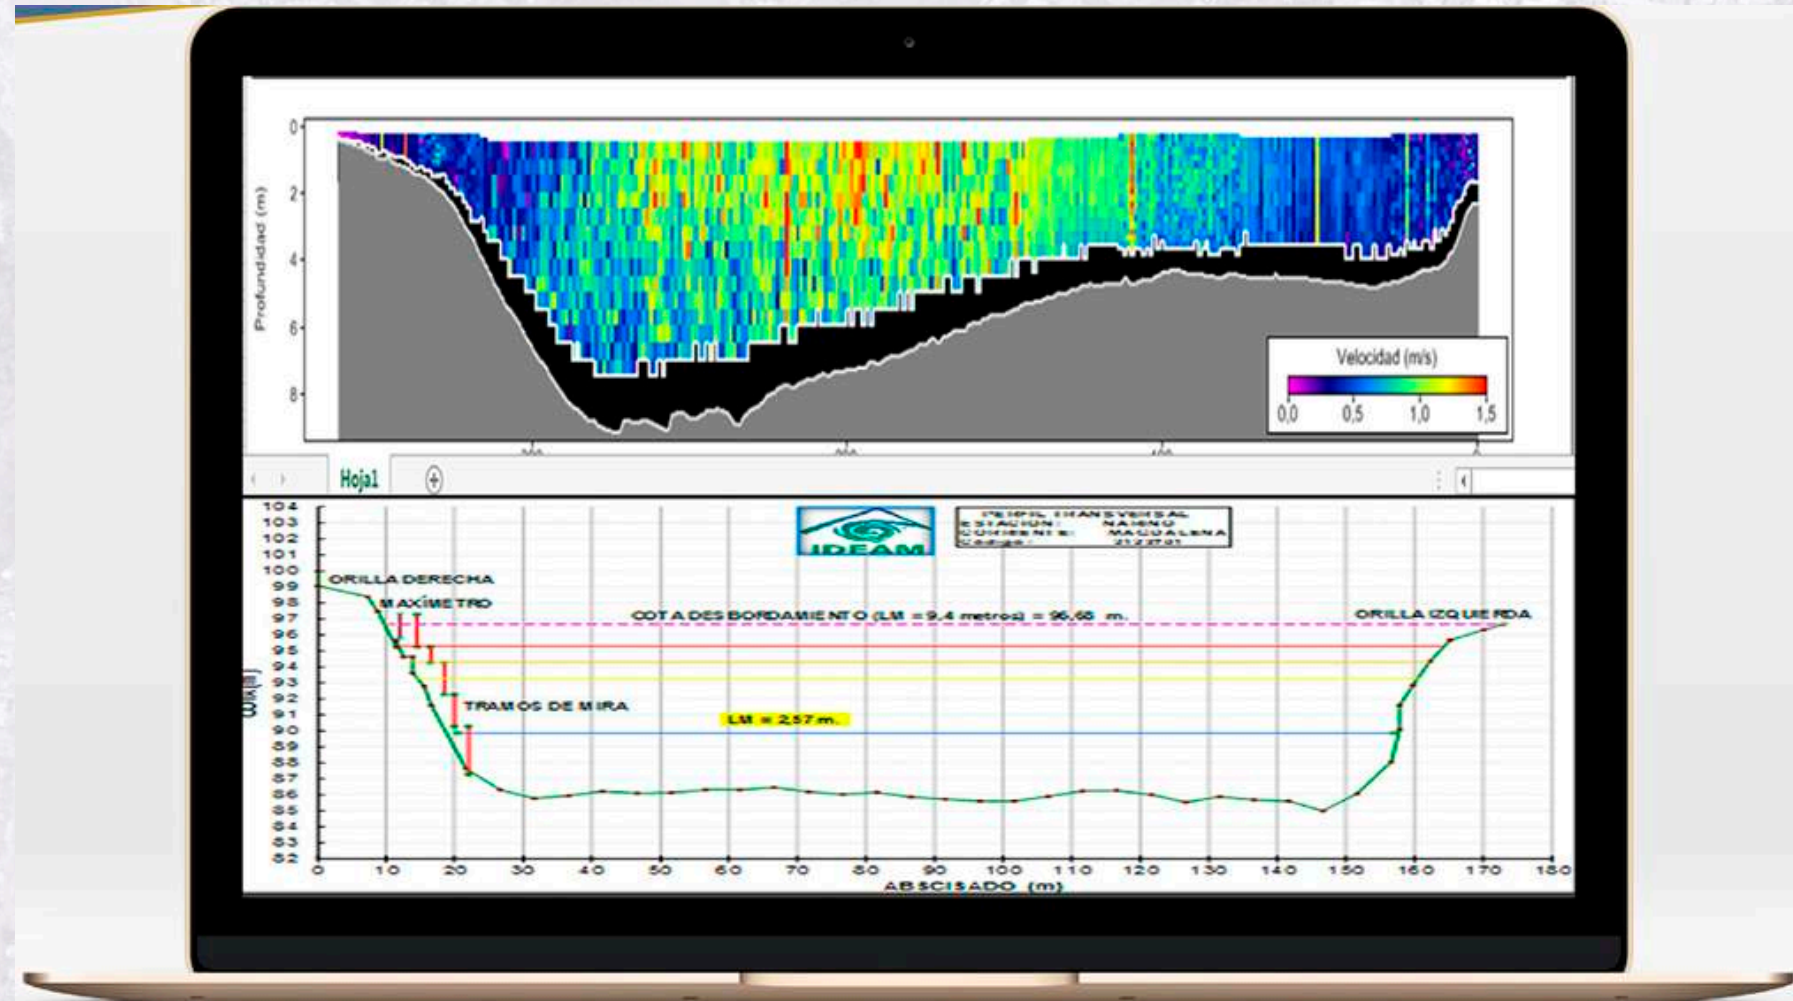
0
2
4
6
8
Profundidad (m)

Velocidad (m/s)
0,0 0,5 1,0 1,5

Hoja1

104
103
102
101
100
99
98
97
96
95
94
93
92
91
90
89
88
87
86
85
84
83
82

IDEAM

PERFIL TRANSVERSAL
ESTACION: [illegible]
CORRIENTE: MAGDALENA
Codigo: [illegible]

ORILLA DERECHA
MAXÍMETRO
COTA DESBORDAMIENTO (LM = 9,4 metros) = 96,68 m.
ORILLA IZQUIERDA
TRAMOS DE MIRA
LM = 2,57 m.

0 10 20 30 40 50 60 70 80 90 100 110 120 130 140 150 160 170 180
ABSCISADO (m)